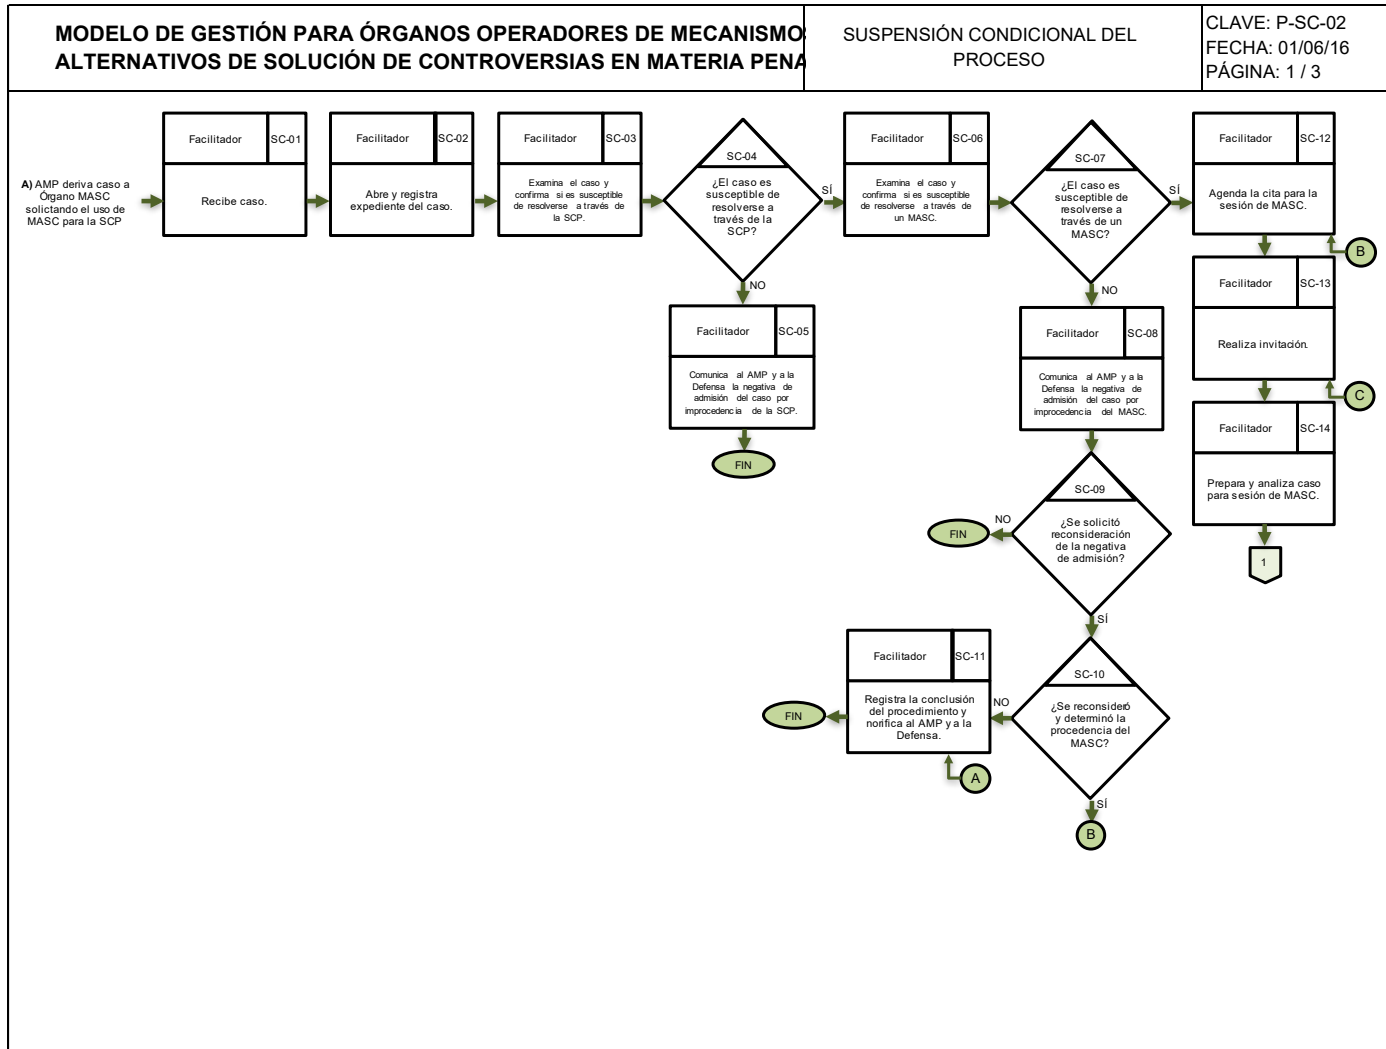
MODELO DE GESTIÓN PARA ÓRGANOS OPERADORES DE MECANISMOS ALTERNATIVOS DE SOLUCIÓN DE CONTROVERSIAS EN MATERIA PENAL

SUSPENSIÓN CONDICIONAL DEL PROCESO

CLAVE: P-SC-02
FECHA: 01/06/16
PÁGINA: 1 / 3

A) AMP deriva caso a Órgano MASC solicitando el uso de MASC para la SCP

Facilitador SC-01
Recibe caso.

Facilitador SC-02
Abre y registra expediente del caso.

Facilitador SC-03
Examina el caso y confirma si es susceptible de resolverse a través de la SCP.

SC-04
¿El caso es susceptible de resolverse a través de la SCP?

SÍ

NO

Facilitador SC-05
Comunica al AMP y a la Defensa la negativa de admisión del caso por improcedencia de la SCP.

FIN

Facilitador SC-06
Examina el caso y confirma si es susceptible de resolverse a través de un MASC.

SC-07
¿El caso es susceptible de resolverse a través de un MASC?

SÍ

NO

Facilitador SC-08
Comunica al AMP y a la Defensa la negativa de admisión del caso por improcedencia del MASC.

SC-09
¿Se solicitó reconsideración de la negativa de admisión?

NO

FIN

SÍ

SC-10
¿Se reconsideró y determinó la procedencia del MASC?

NO

SÍ

B

Facilitador SC-11
Registra la conclusión del procedimiento y norifica al AMP y a la Defensa.

FIN

A

Facilitador SC-12
Agenda la cita para la sesión de MASC.

B

Facilitador SC-13
Realiza invitación.

C

Facilitador SC-14
Prepara y analiza caso para sesión de MASC.

1